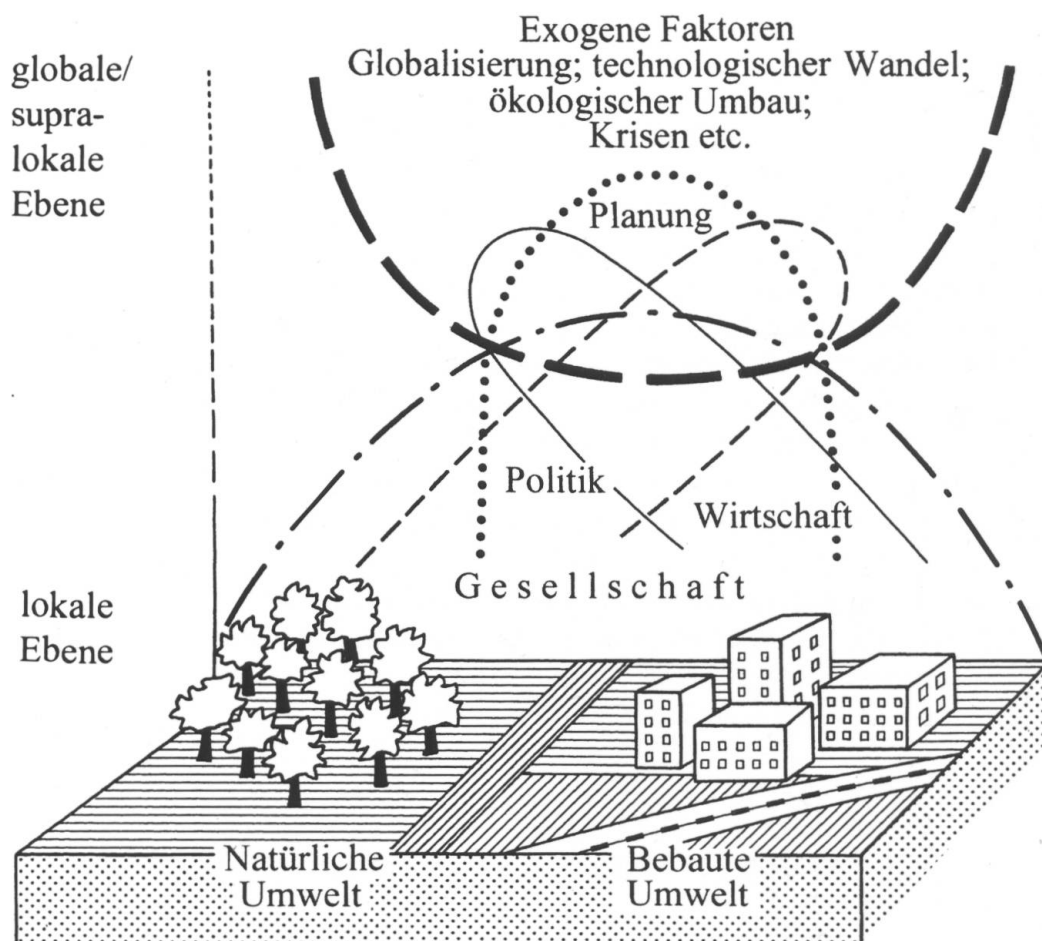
Exogene Faktoren
Globalisierung; technologischer Wandel; ökologischer Umbau; Krisen etc.

globale/ supralokale Ebene

Planung

Politik

Wirtschaft

Gesellschaft

lokale Ebene

Natürliche Umwelt

Bebaute Umwelt